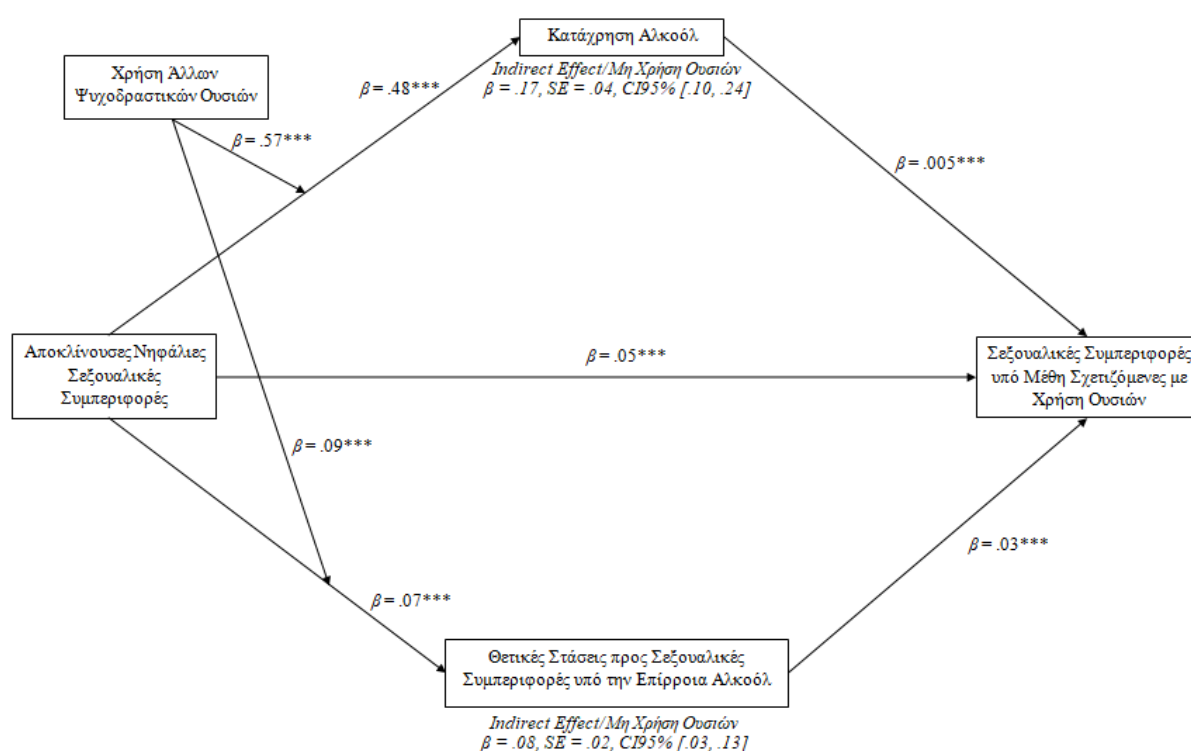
Κατάχρηση Αλκοόλ

Indirect Effect/Μη Χρήση Ουσιών
$\beta$ = .17, SE = .04, CI95% [.10, .24]

Χρήση Άλλων Ψυχοδραστικών Ουσιών

$\beta$ = .48***

$\beta$ = .57***

$\beta$ = .005***

Αποκλίνουσες Νηφάλιες Σεξουαλικές Συμπεριφορές

$\beta$ = .05***

Σεξουαλικές Συμπεριφορές υπό Μέθη Σχετιζόμενες με Χρήση Ουσιών

$\beta$ = .09***

$\beta$ = .03***

$\beta$ = .07***

Θετικές Στάσεις προς Σεξουαλικές Συμπεριφορές υπό την Επίρροια Αλκοόλ

Indirect Effect/Μη Χρήση Ουσιών
$\beta$ = .08, SE = .02, CI95% [.03, .13]